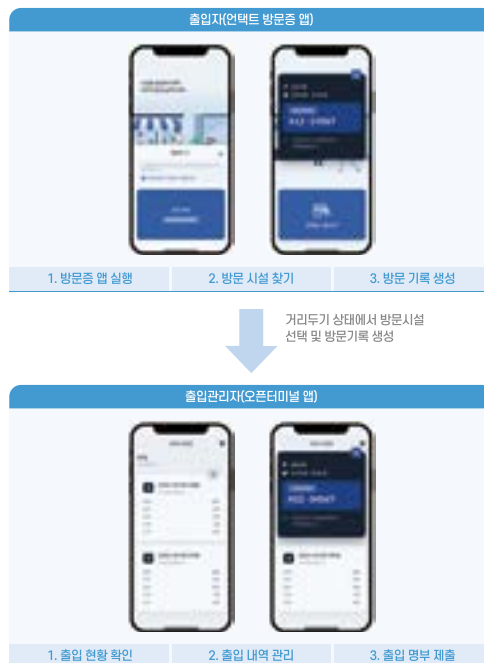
출입자(언택트 방문증 앱)

1. 방문증 앱 실행

2. 방문 시설 찾기

3. 방문 기록 생성

거리두기 상태에서 방문시설 선택 및 방문기록 생성

출입관리자(오픈터미널 앱)

1. 출입 현황 확인

2. 출입 내역 관리

3. 출입 명부 제출